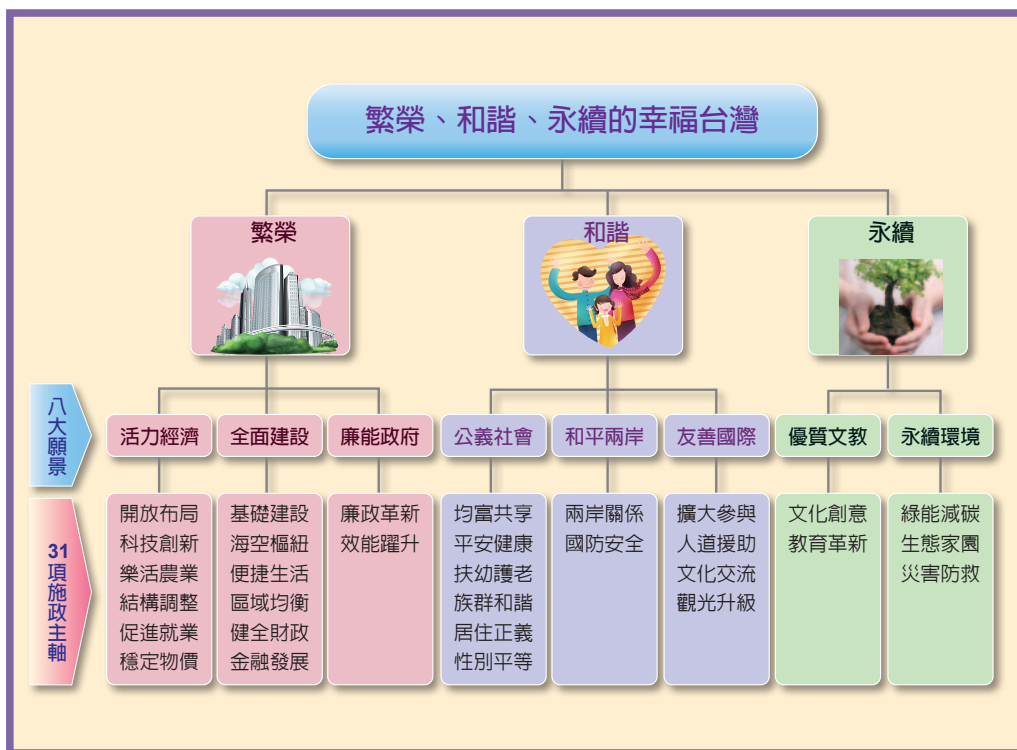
繁榮、和諧、永續的幸福台灣

繁榮

和諧

永續

八大願景

活力經濟
全面建設
廉能政府
公義社會
和平兩岸
友善國際
優質文教
永續環境

31項施政主軸

開放布局
科技創新
樂活農業
結構調整
促進就業
穩定物價

基礎建設
海空樞紐
便捷生活
區域均衡
健全財政
金融發展

廉政革新
效能躍升

均富共享
平安健康
扶幼護老
族群和諧
居住正義
性別平等

兩岸關係
國防安全

擴大參與
人道援助
文化交流
觀光升級

文化創意
教育革新

綠能減碳
生態家園
災害防救